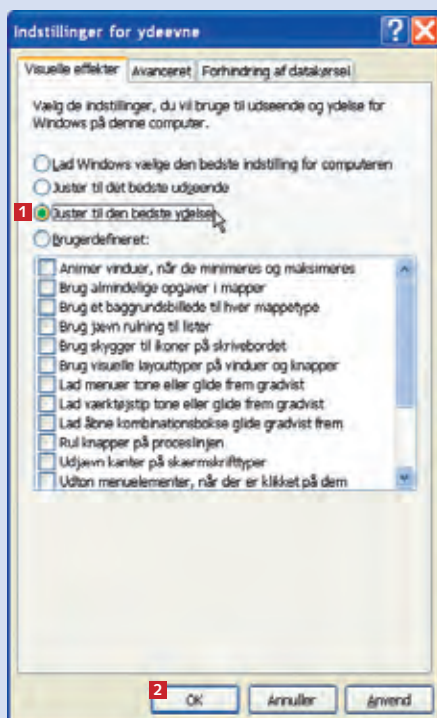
Indstillinger for ydeevne

Visuelle effekter | Avanceret | Forhindring af datakørsel

Vælg de indstillinger, du vil bruge til udseende og ydelse for Windows på denne computer.

Lad Windows vælge den bedste indstilling for computeren
Juster til det bedste udseende
1 Juster til den bedste ydelse
Brugerdefineret:

Animer vinduer, når de minimeres og maksimeres
Brug almindelige opgaver i mapper
Brug et baggrundsbillede til hver mappetype
Brug jævn rulning til lister
Brug skygger til ikoner på skrivebordet
Brug visuelle layouttyper på vinduer og knapper
Lad menuer tone eller glide frem gradvist
Lad værktøjstip tone eller glide frem gradvist
Lad åbne kombinationsbokse glide gradvist frem
Rul knapper på proceslinjen
Udjævn kanter på skærmskrifttyper
Udton menuelementer, når der er klikket på dem

2 OK | Annuller | Anvend